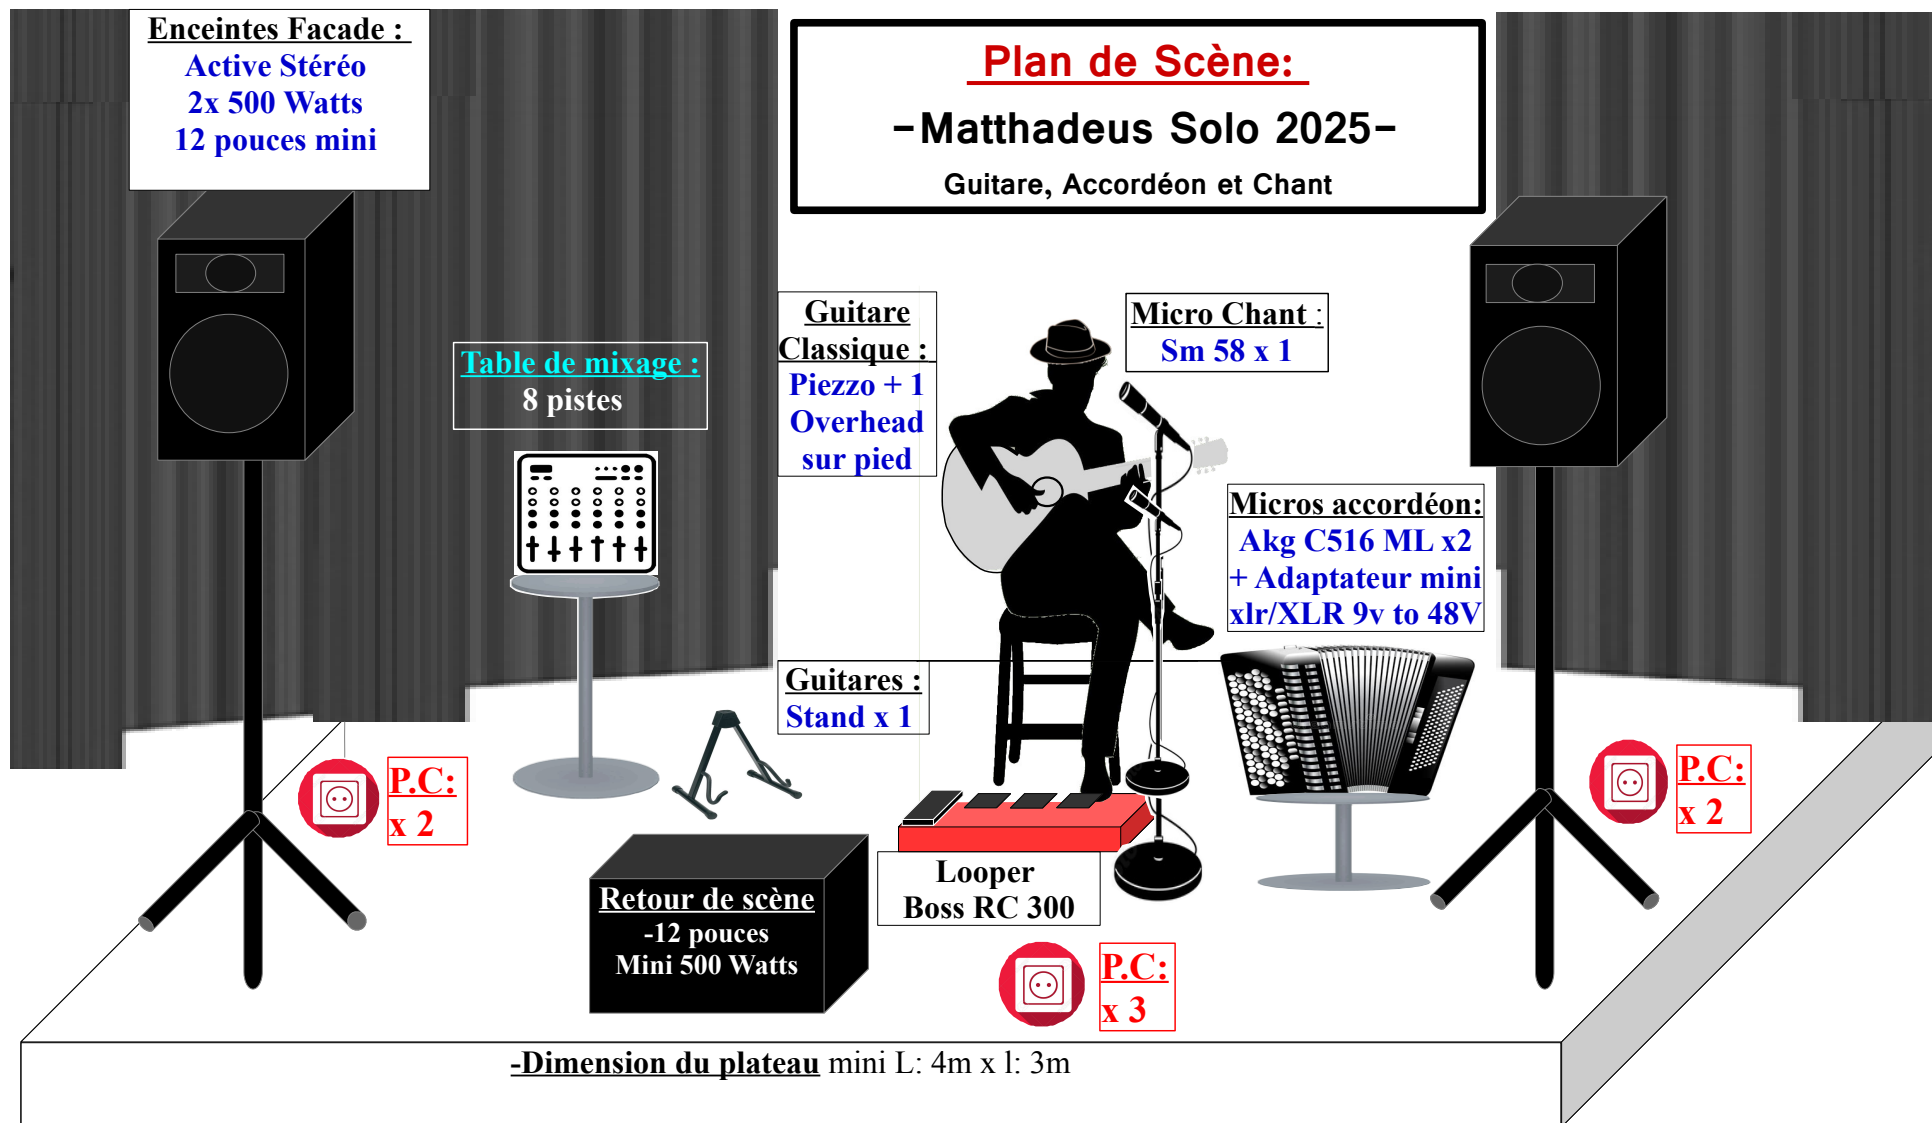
Enceintes Facade :
Active Stéréo
2x 500 Watts
12 pouces mini

Plan de Scène:

-Matthadeus Solo 2025-

Guitare, Accordéon et Chant

Table de mixage :
8 pistes

Guitare Classique :
Piezzo + 1 Overhead sur pied

Micro Chant :
Sm 58 x 1

Micros accordéon:
Akg C516 ML x2
+ Adaptateur mini xlr/XLR 9v to 48V

Guitares :
Stand x 1

P.C:
x 2

P.C:
x 2

Retour de scène
-12 pouces
Mini 500 Watts

Looper
Boss RC 300

P.C:
x 3

-Dimension du plateau mini L: 4m x l: 3m